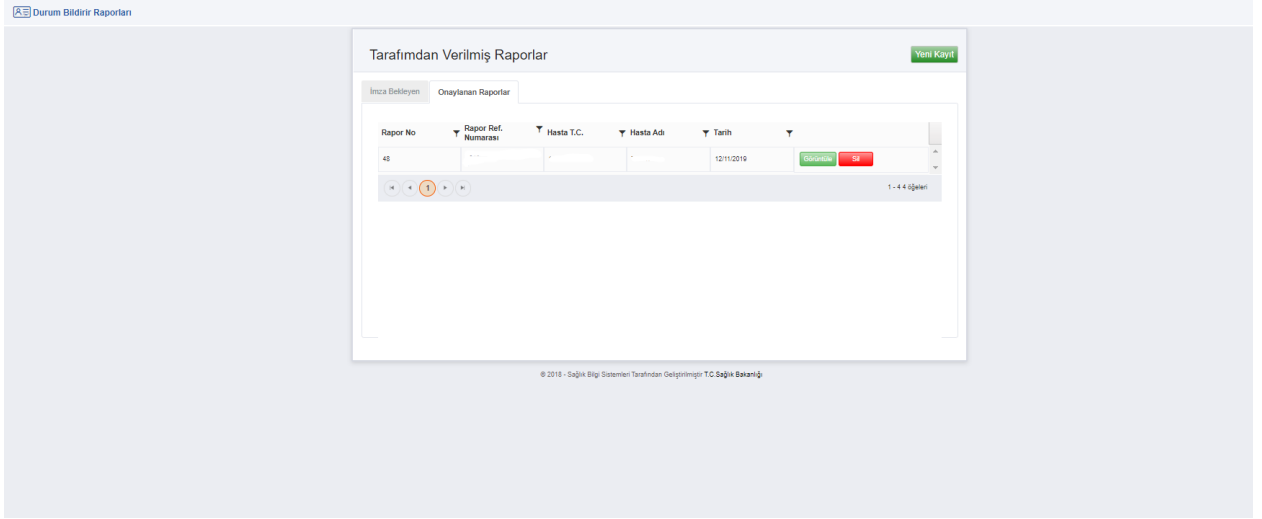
Durum Bildirir Raporları

Tarafımdan Verilmiş Raporlar

Yeni Kayıt

İmza Bekleyen | Onaylanan Raporlar

| Rapor No | Rapor Ref. Numarası | Hasta T.C. | Hasta Adı | Tarih | |
|---|---|---|---|---|---|
| 48 | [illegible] | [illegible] | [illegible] | 12/11/2019 | Görüntüle Sil |

1

1 - 4 4 öğeleri

© 2018 - Sağlık Bilgi Sistemleri Tarafından Geliştirilmiştir T.C.Sağlık Bakanlığı